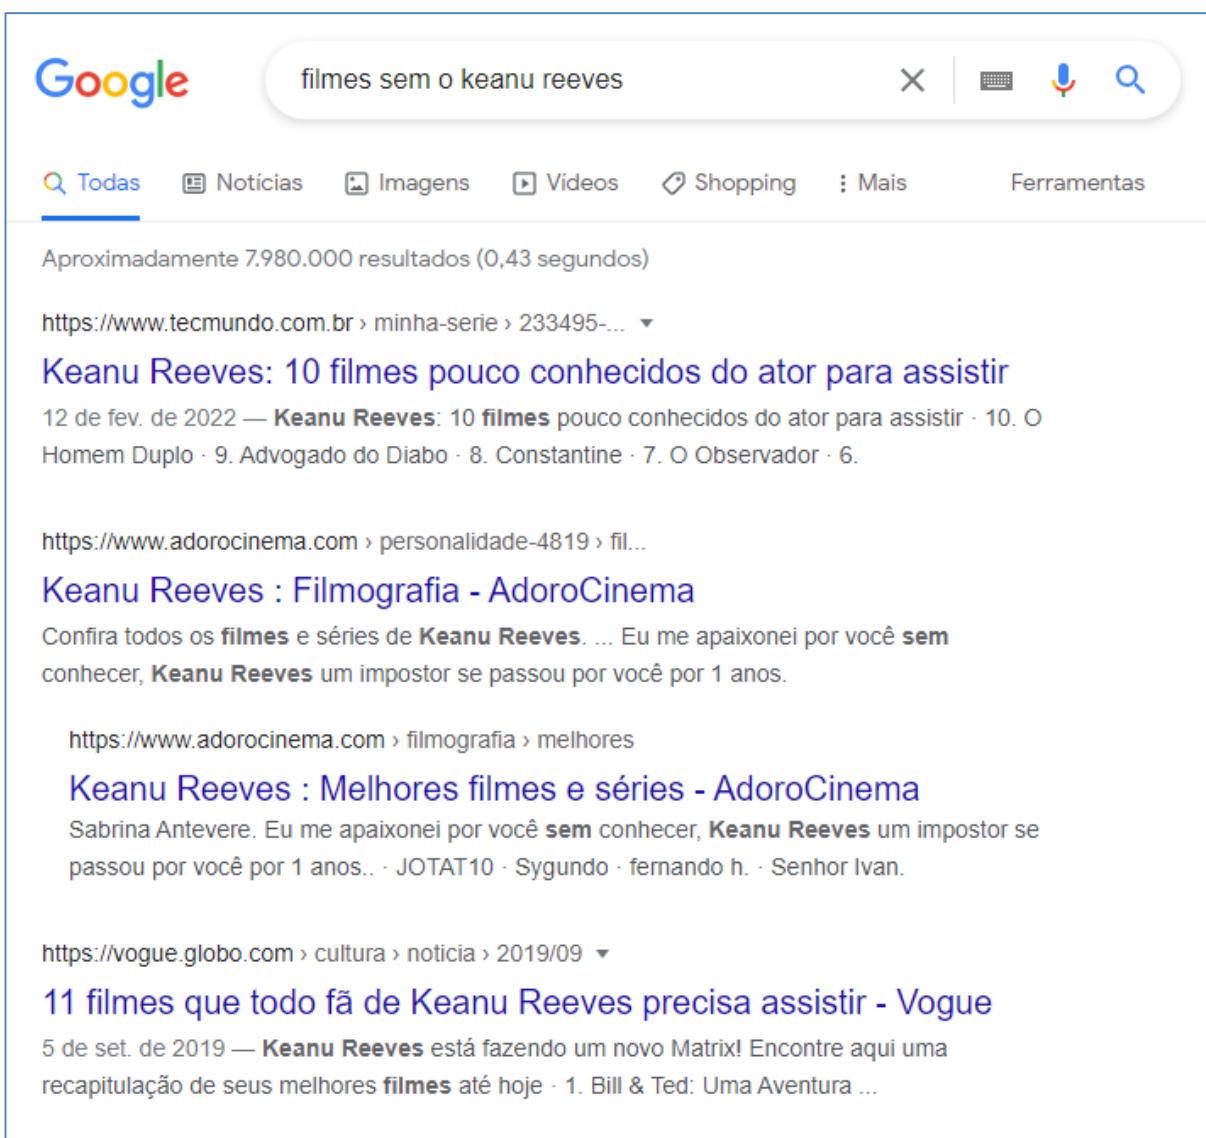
Google

filmes sem o keanu reeves

Todas Notícias Imagens Vídeos Shopping Mais Ferramentas

Aproximadamente 7.980.000 resultados (0,43 segundos)

https://www.tecmundo.com.br › minha-serie › 233495-...

Keanu Reeves: 10 filmes pouco conhecidos do ator para assistir

12 de fev. de 2022 — Keanu Reeves: 10 filmes pouco conhecidos do ator para assistir · 10. O Homem Duplo · 9. Advogado do Diabo · 8. Constantine · 7. O Observador · 6.

https://www.adorocinema.com › personalidade-4819 › fil...

Keanu Reeves : Filmografia - AdoroCinema

Confira todos os filmes e séries de Keanu Reeves. ... Eu me apaixonei por você sem conhecer, Keanu Reeves um impostor se passou por você por 1 anos.

https://www.adorocinema.com › filmografia › melhores

Keanu Reeves : Melhores filmes e séries - AdoroCinema

Sabrina Antevere. Eu me apaixonei por você sem conhecer, Keanu Reeves um impostor se passou por você por 1 anos.. · JOTAT10 · Sygundo · fernando h. · Senhor Ivan.

https://vogue.globo.com › cultura › noticia › 2019/09

11 filmes que todo fã de Keanu Reeves precisa assistir - Vogue

5 de set. de 2019 — Keanu Reeves está fazendo um novo Matrix! Encontre aqui uma recapitulação de seus melhores filmes até hoje · 1. Bill & Ted: Uma Aventura ...